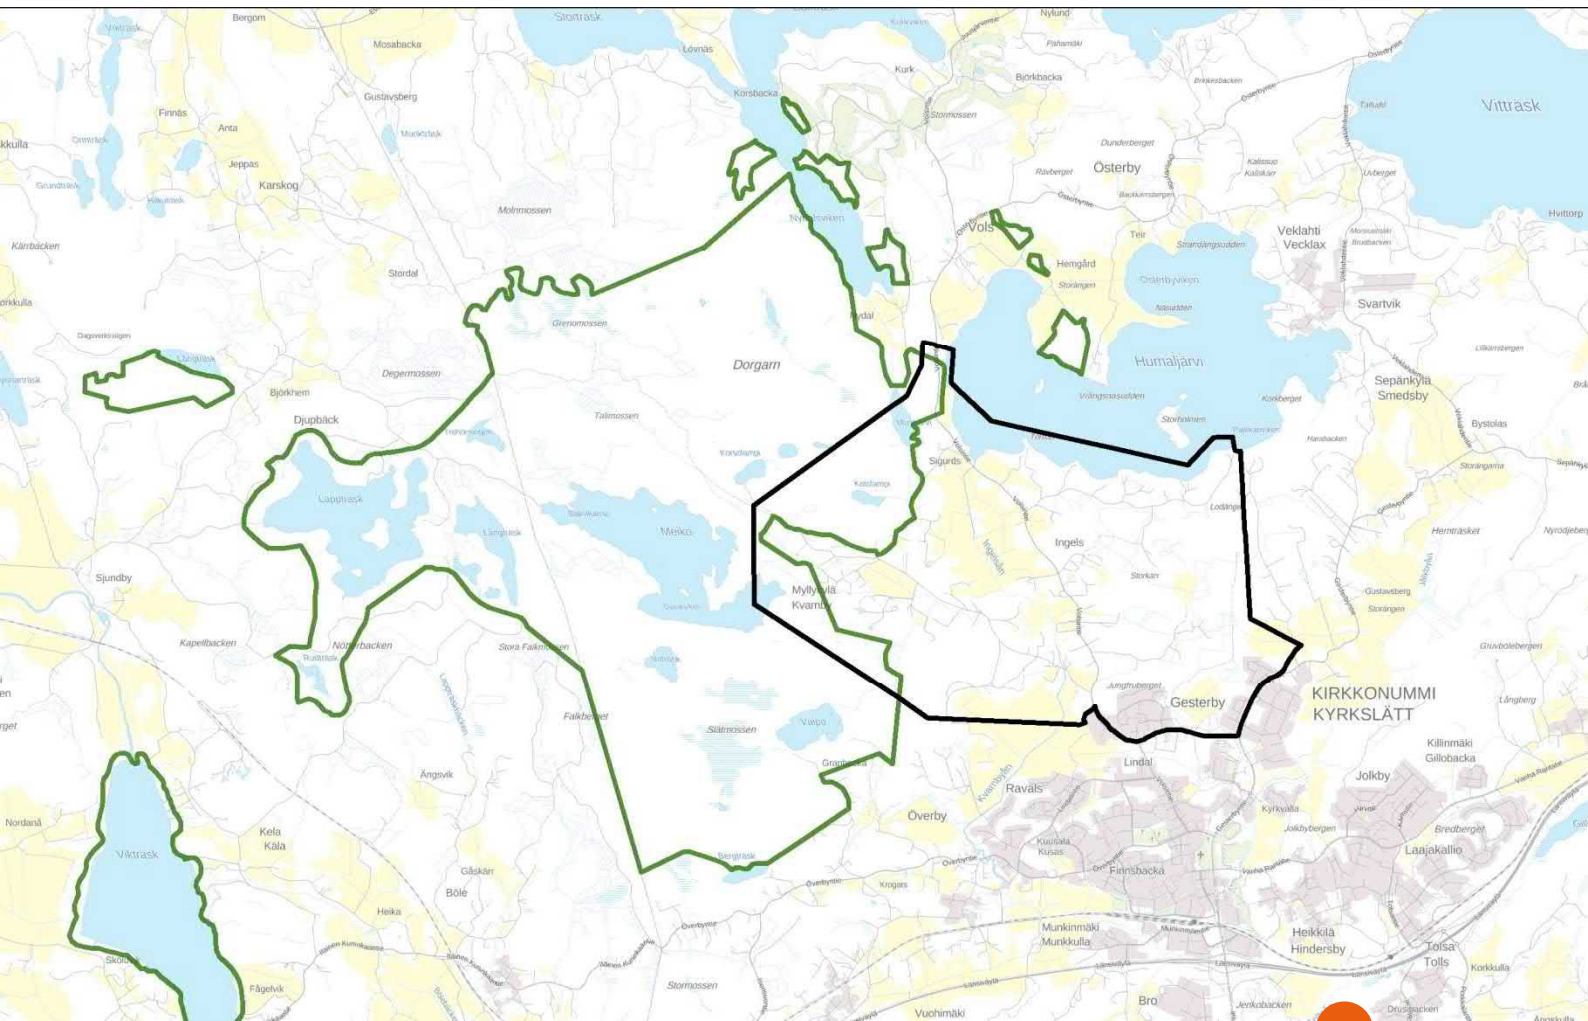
Bergom
Stortrask
Nylund
Viktrask
Mosabacka
Lövnäs
Kurk
Björkbacka
Vitträsk
Finnäs
Gustavsberg
Korsbacka
Stormossen
kkulla
Anta
Dunderberget
Jeppas
Karskog
Österby
Hvitorp
Molnmossen
Vols
Teir
Veklahti
Vecklax
Kärrbäcken
Stordal
Hemgård
Svartvik
orkkulla
Grenomossen
Rydal
Humaljärvi
Dagoverksängen
Degermossen
Dorgarn
Sepänkylä
Smedsby
Björkhem
Djupbäck
Talimossen
Bystolas
Sigurds
Lappträsk
Meiko
Ingels
Sjundby
Myllykylä
Kvarnby
Kapellbacken
Nöterbacken
Stora Falkmossen
KIRKKONUMMI
KYRKSLÄTT
Gesterby
Falkberget
Slätmossen
Vuoo
Killinmäki
Gillobacka
Lindal
Jolkby
Ängsvik
Ravals
Nordanå
Överby
Laajakallio
Kela
Käla
Viktrask
Bergträsk
Finnsbacka
Gåskärr
Böle
Heika
Munkinmäki
Munkkulla
Heikkilä
Hindersby
Tolsa
Tolls
Skog
Fågelvik
Stormossen
Bro
Vuohimäki
Jenkobacken